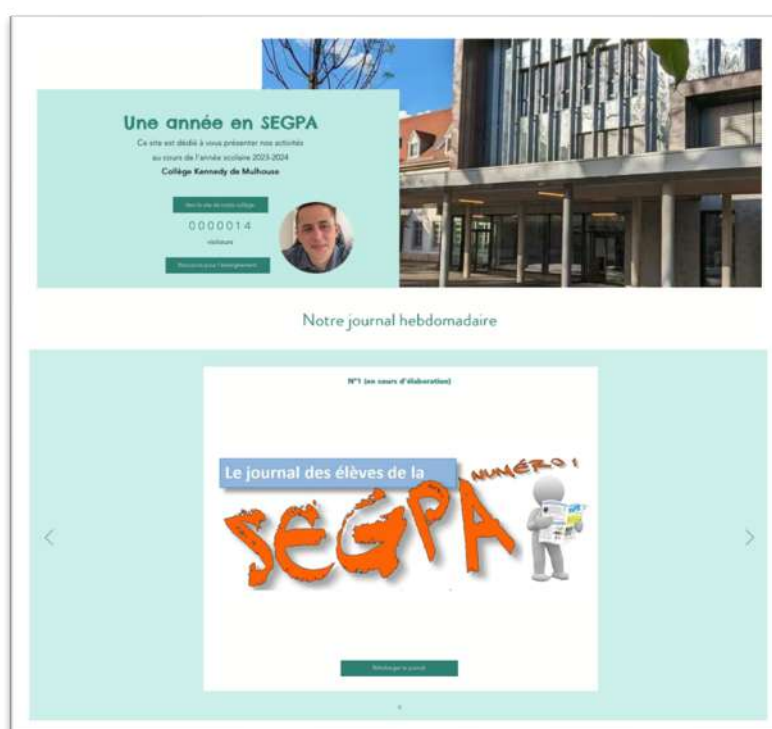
Une année en SEGPA

Ce site est dédié à vous présenter nos activités au cours de l'année scolaire 2023-2024

Collège Kennedy de Mulhouse

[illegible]

0000014

visiteurs

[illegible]

Notre journal hebdomadaire

N°1 (en cours d'élaboration)

Le journal des élèves de la

SEGPA

NUMÉRO 1

Télécharger le journal

‹

›